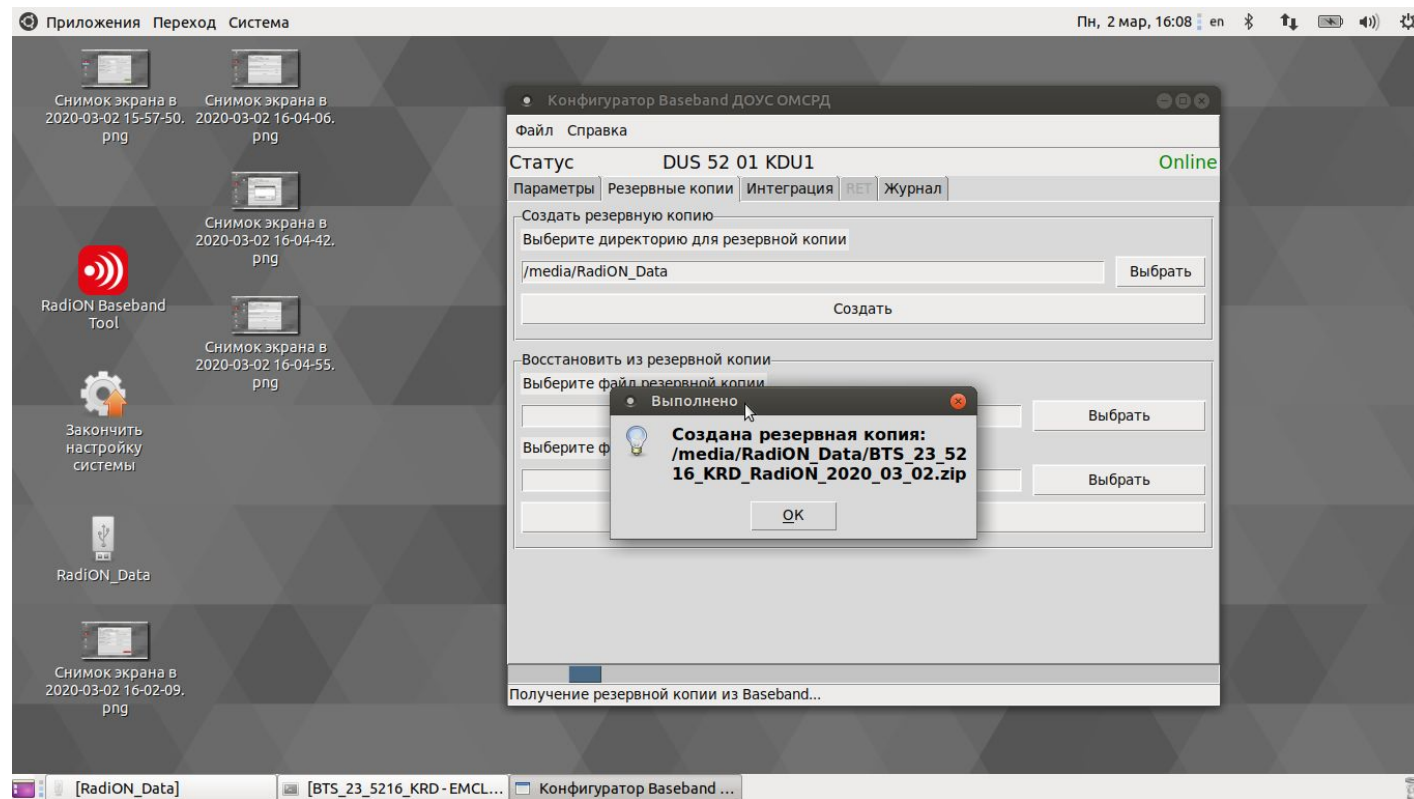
Приложения Переход Система

Пн, 2 мар, 16:08 en

Снимок экрана в 2020-03-02 15-57-50.png

Снимок экрана в 2020-03-02 16-04-06.png

Снимок экрана в 2020-03-02 16-04-42.png

RadiON Baseband Tool

Снимок экрана в 2020-03-02 16-04-55.png

Закончить настройку системы

RadiON_Data

Снимок экрана в 2020-03-02 16-02-09.png

Конфигуратор Baseband ДОУС ОМСРД

Файл Справка

Статус DUS 52 01 KDU1 Online

Параметры | Резервные копии | Интеграция | RET | Журнал

Создать резервную копию

Выберите директорию для резервной копии

/media/RadiON_Data

Выбрать

Создать

Восстановить из резервной копии

Выберите файл резервной копии

Выбрать

Выберите ф

Выбрать

Выполнено

Создана резервная копия: /media/RadiON_Data/BTS_23_5216_KRD_RadiON_2020_03_02.zip

OK

Получение резервной копии из Baseband...

[RadiON_Data]

[BTS_23_5216_KRD - EMCL...

Конфигуратор Baseband ...